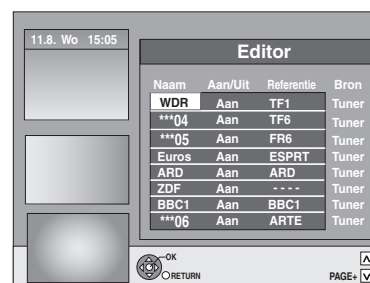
11.8. Wo 15:05

Editor

| Naam | Aan/Uit | Referentie | Bron |
|---|---|---|---|
| WDR | Aan | TF1 | Tuner |
| ***04 | Aan | TF6 | Tuner |
| ***05 | Aan | FR6 | Tuner |
| Euros | Aan | ESPRT | Tuner |
| ARD | Aan | ARD | Tuner |
| ZDF | Aan | - - - - | Tuner |
| BBC1 | Aan | BBC1 | Tuner |
| ***06 | Aan | ARTE | Tuner |

OK
RETURN

PAGE+